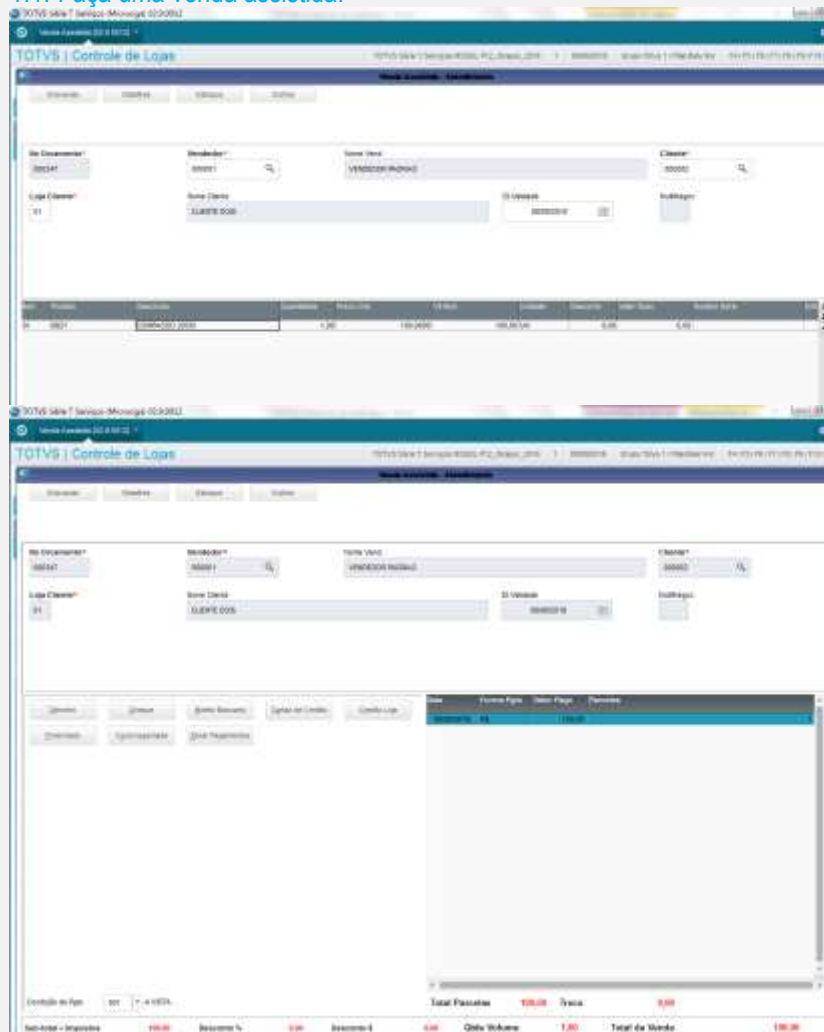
1.1. Faça uma venda assistida.

TOTVS | Controle de Lojas

Venda Assistida - Atendimento

Nro Documento*
000347

Vendedor*
000001

Nome Vend.
VENDEDOR PADRAO

Cliente*
000002

Loja Cliente*
01

Nome Cliente
CLIENTE 0005

Dt Validade

Orcamento

TOTVS | Controle de Lojas

Venda Assistida - Atendimento

Nro Documento*
000347

Vendedor*
000001

Nome Vend.
VENDEDOR PADRAO

Cliente*
000002

Loja Cliente*
01

Nome Cliente
CLIENTE 0005

Dt Validade

Orcamento

Dinheiro | Cheque | Cartao de Credito | Credito Loja

| Data | Forma Pgto | Valor Pago | Parcelas |
|---|---|---|---|
| | R$ | 100,00 | |

Condição de Pgto: 001 - A VISTA

Total Parcelas 100,00 Troco 0,00

Sub-total + Impostos 100,00 Desconto % 0,00 Desconto $ 0,00 Qtde Volume 1,00 Total da Venda 100,00